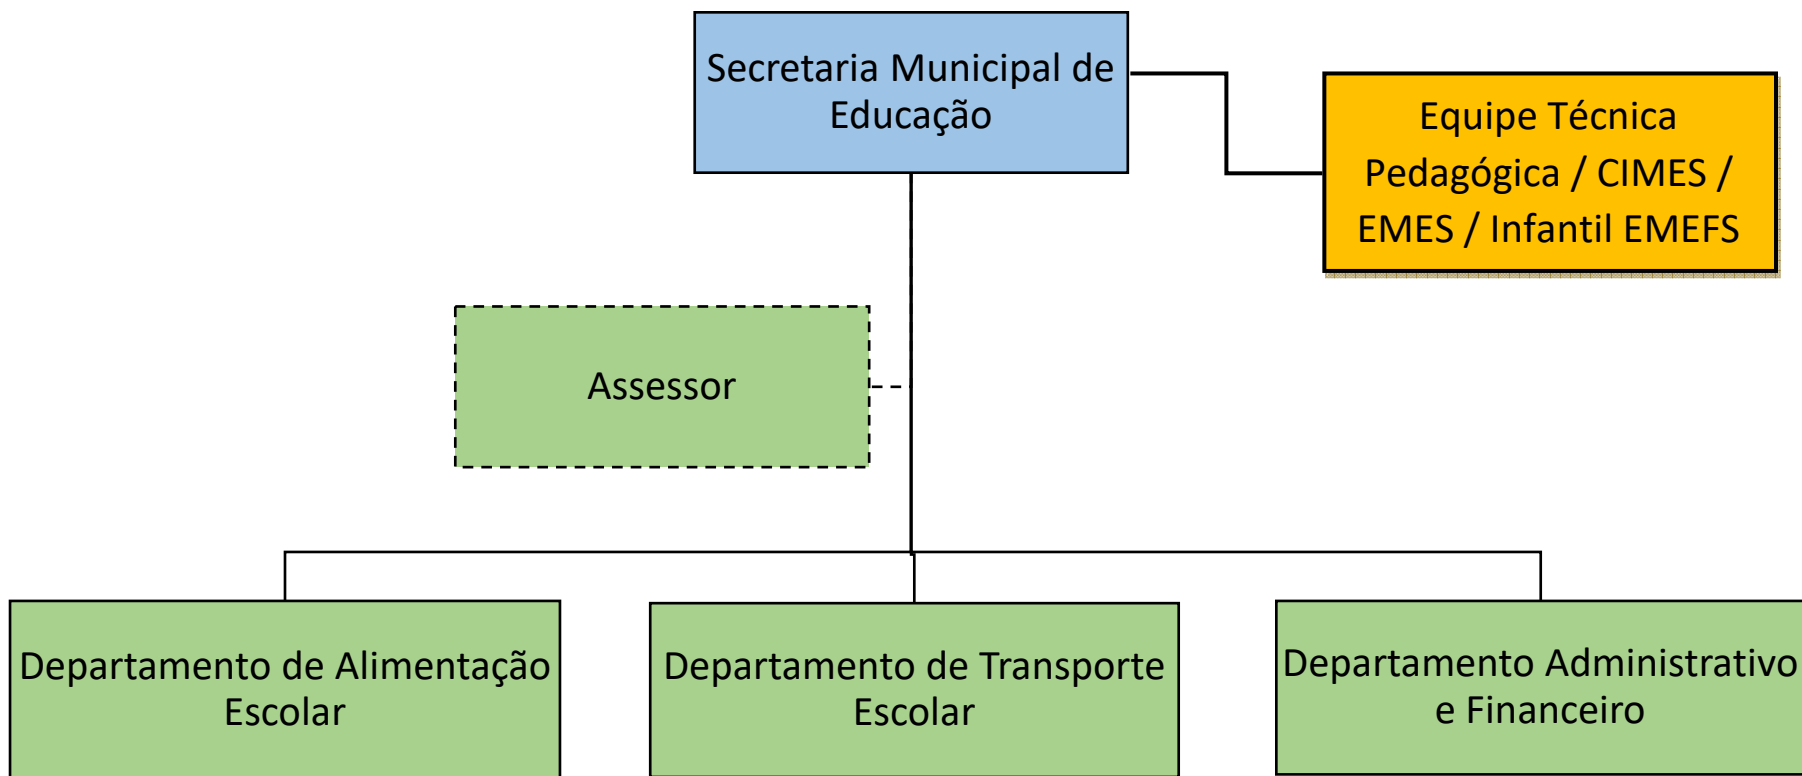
Secretaria Municipal de Educação

Equipe Técnica Pedagógica / CIMES / EMES / Infantil EMEFS

Assessor

Departamento de Alimentação Escolar

Departamento de Transporte Escolar

Departamento Administrativo e Financeiro